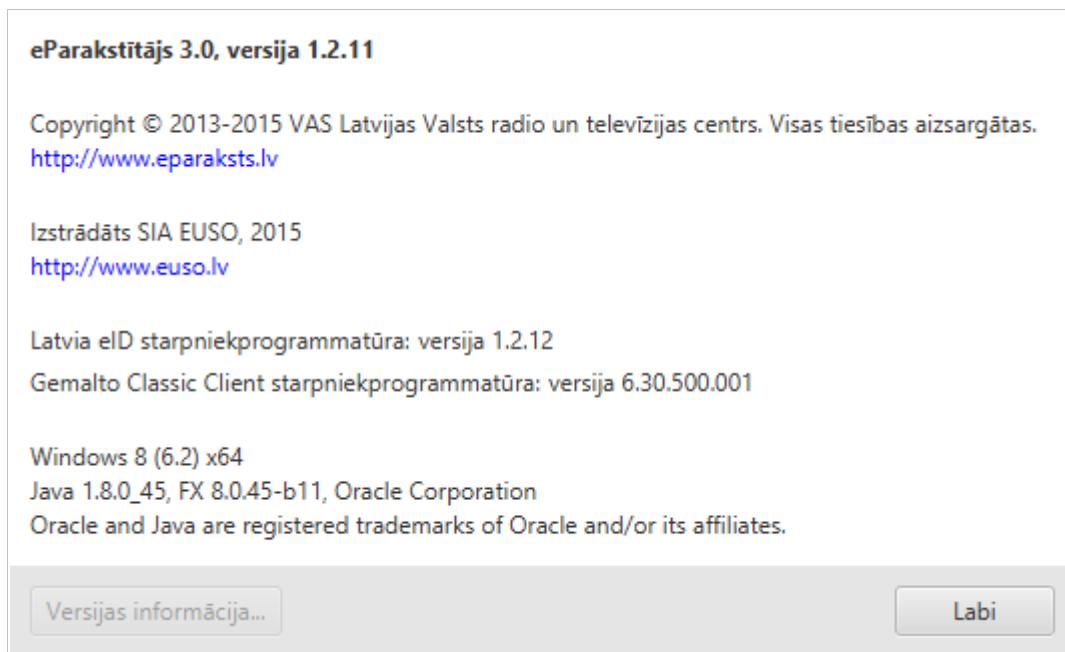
eParakstītājs 3.0, versija 1.2.11

Copyright © 2013-2015 VAS Latvijas Valsts radio un televīzijas centrs. Visas tiesības aizsargātas.
http://www.eparaksts.lv

Izstrādāts SIA EUSO, 2015
http://www.euso.lv

Latvia eID starpniekprogrammatūra: versija 1.2.12
Gemalto Classic Client starpniekprogrammatūra: versija 6.30.500.001

Windows 8 (6.2) x64
Java 1.8.0_45, FX 8.0.45-b11, Oracle Corporation
Oracle and Java are registered trademarks of Oracle and/or its affiliates.

Versijas informācija...

Labi